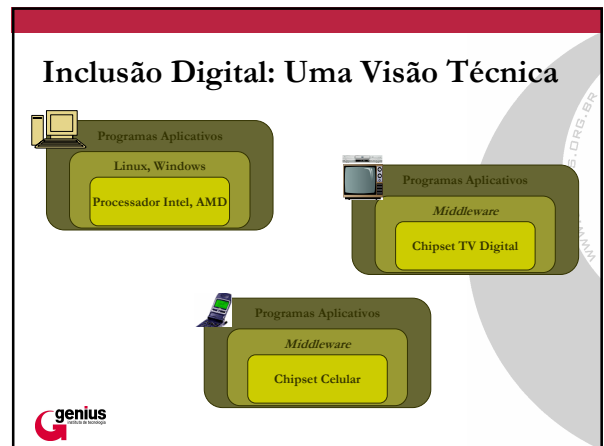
Inclusão Digital: Uma Visão Técnica

Programas Aplicativos

Linux, Windows

Processador Intel, AMD

Programas Aplicativos

Middleware

Chipset TV Digital

Programas Aplicativos

Middleware

Chipset Celular

genius
instituto de tecnologia

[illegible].ORG.BR